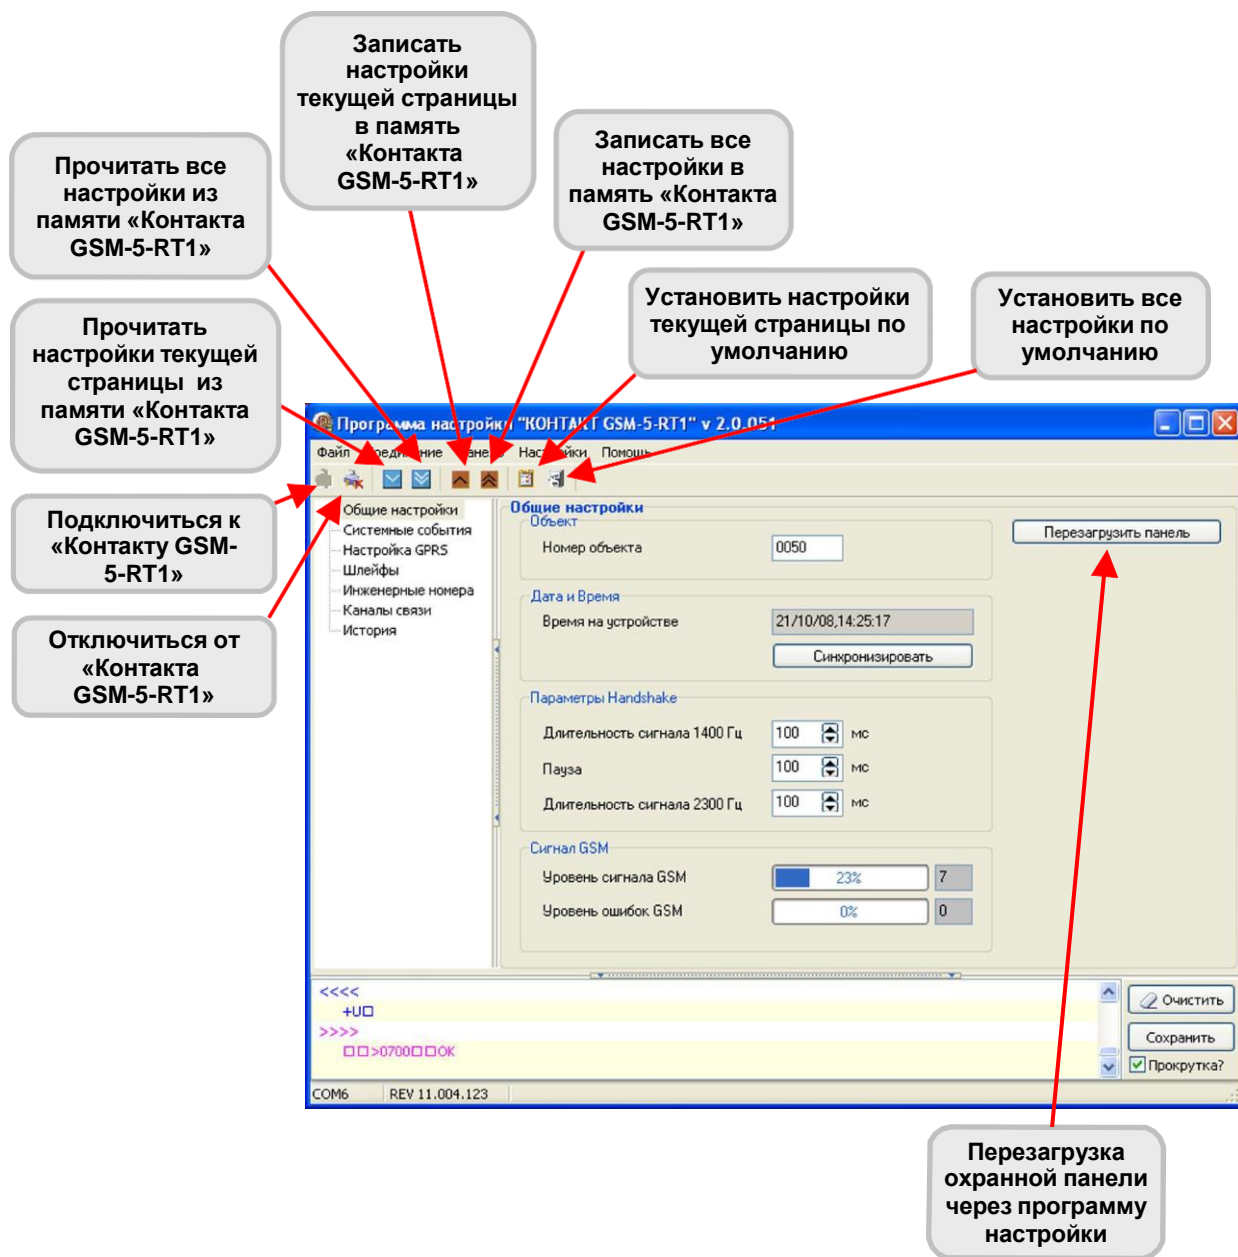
Записать настройки текущей страницы в память «Контакта GSM-5-RT1»

Прочитать все настройки из памяти «Контакта GSM-5-RT1»

Записать все настройки в память «Контакта GSM-5-RT1»

Установить настройки текущей страницы по умолчанию

Установить все настройки по умолчанию

Прочитать настройки текущей страницы из памяти «Контакта GSM-5-RT1»

Подключиться к «Контакту GSM-5-RT1»

Отключиться от «Контакта GSM-5-RT1»

Программа настройки "КОНТАКТ GSM-5-RT1" v 2.0.051

Файл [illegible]едактирование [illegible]анель Настройки Помощь

Общие настройки
Системные события
Настройка GPRS
Шлейфы
Инженерные номера
Каналы связи
История

Общие настройки
Объект
Номер объекта 0050
Перезагрузить панель
Дата и Время
Время на устройстве 21/10/08,14:25:17
Синхронизировать
Параметры Handshake
Длительность сигнала 1400 Гц 100 мс
Пауза 100 мс
Длительность сигнала 2300 Гц 100 мс
Сигнал GSM
Уровень сигнала GSM 23% 7
Уровень ошибок GSM 0% 0

<<<<
+U□
>>>>
□□>0700□□OK

Очистить
Сохранить
Прокрутка?

COM6 REV 11.004.123

Перезагрузка охранной панели через программу настройки